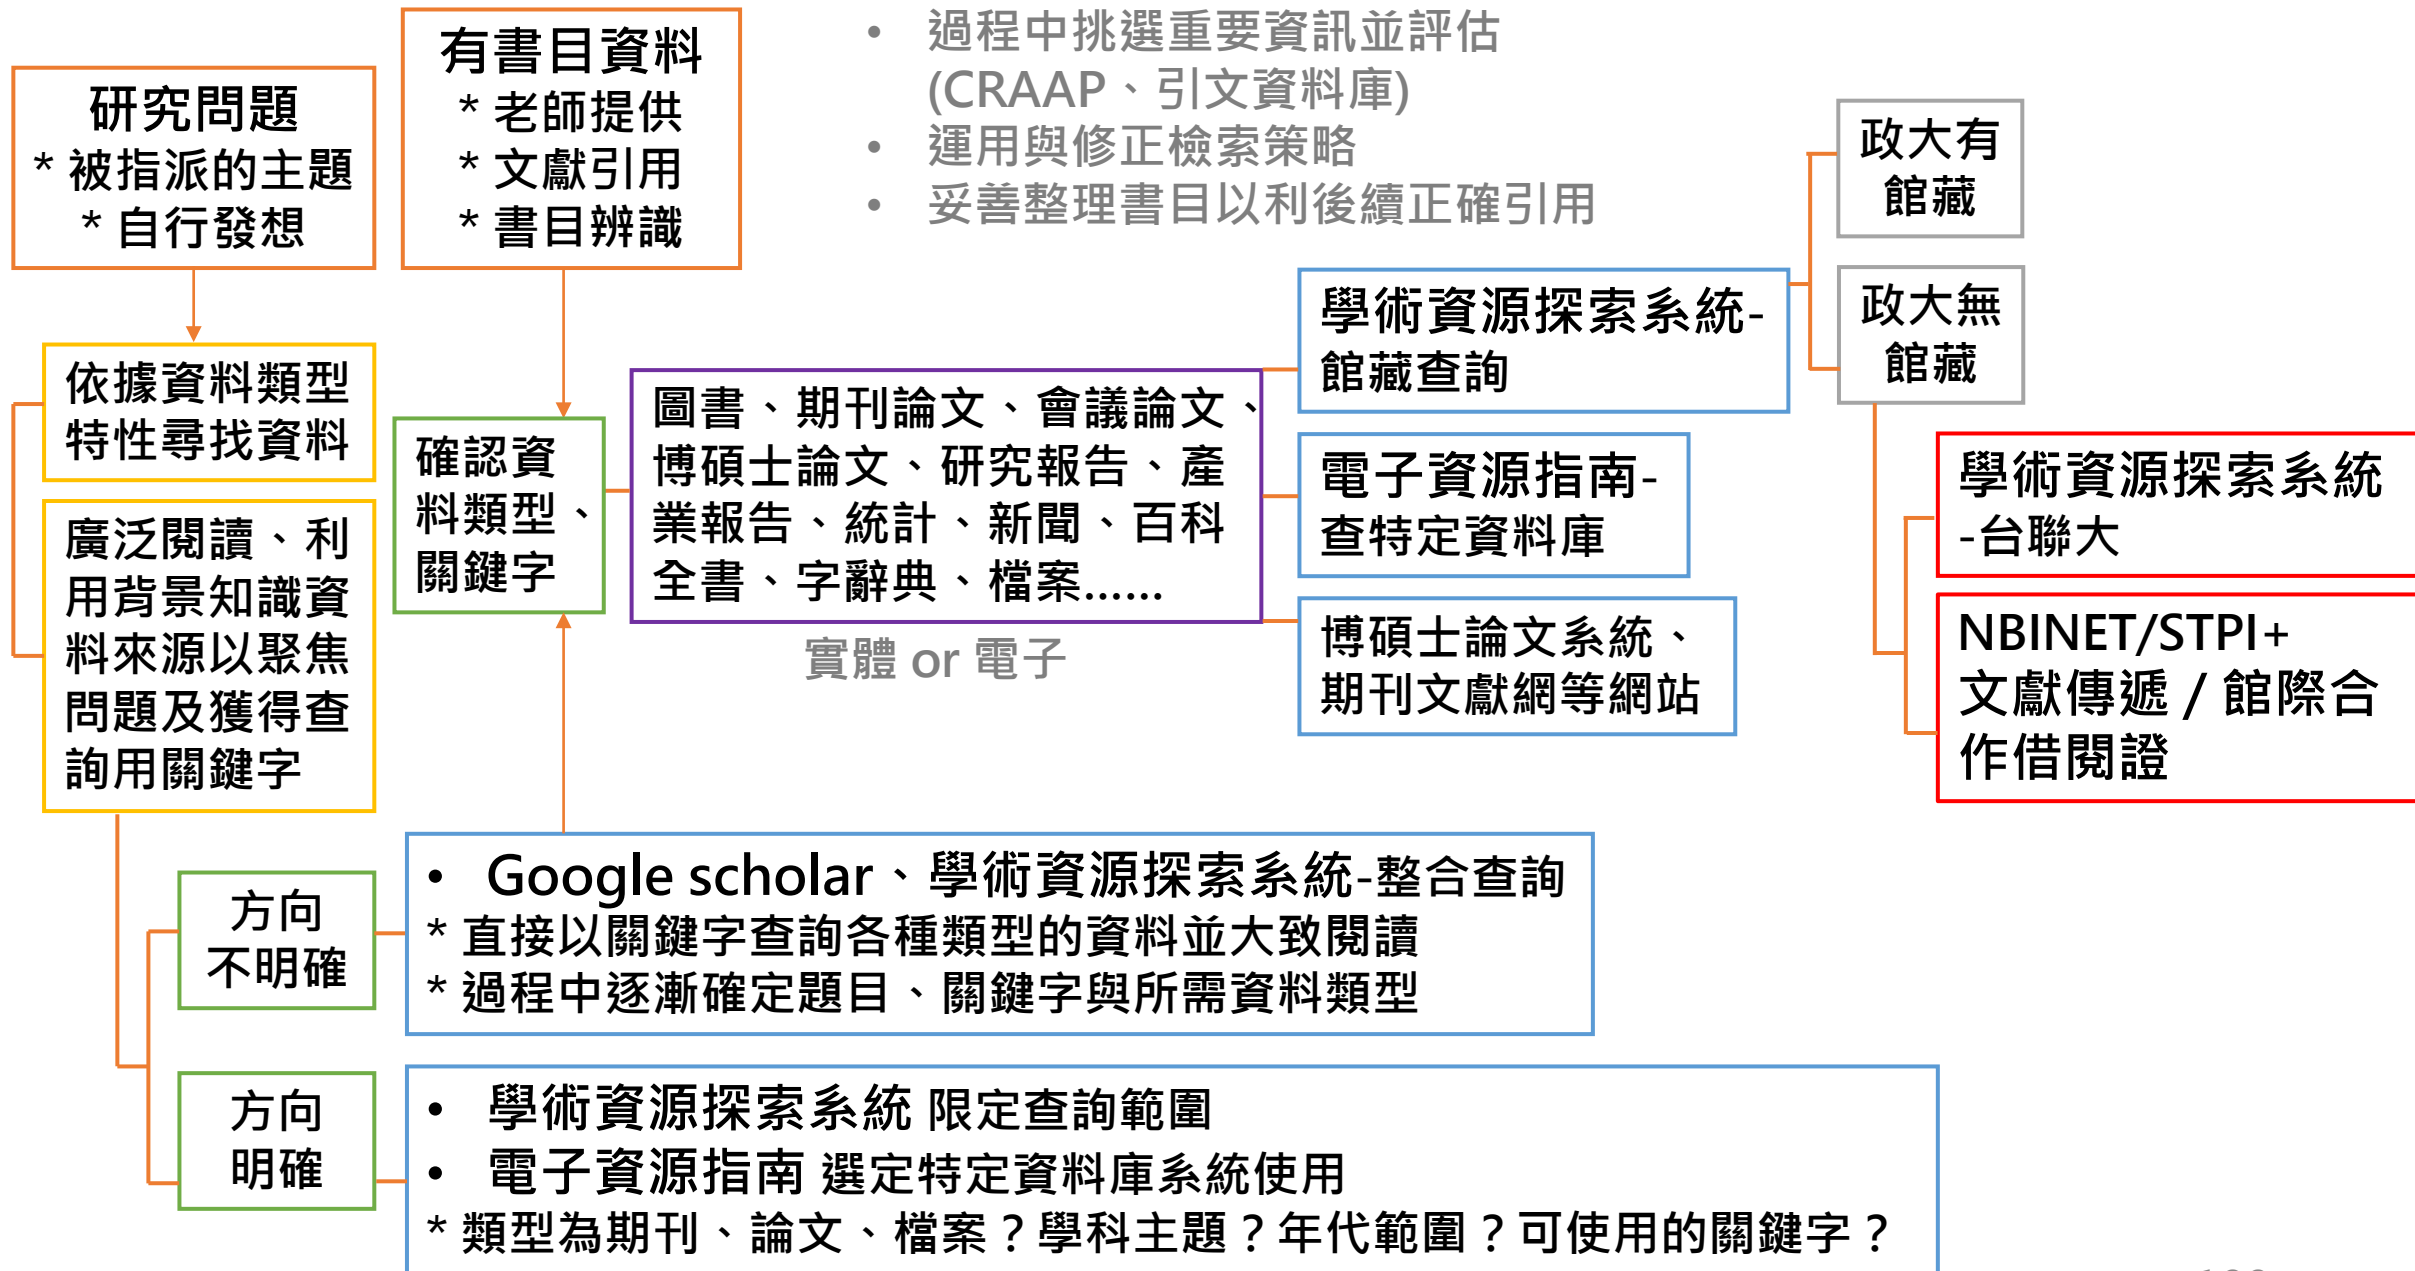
研究問題
* 被指派的主題
* 自行發想

有書目資料
* 老師提供
* 文獻引用
* 書目辨識

• 過程中挑選重要資訊並評估 (CRAAP、引文資料庫)
• 運用與修正檢索策略
• 妥善整理書目以利後續正確引用

政大有館藏

政大無館藏

學術資源探索系統-館藏查詢

依據資料類型特性尋找資料

確認資料類型、關鍵字

圖書、期刊論文、會議論文、博碩士論文、研究報告、產業報告、統計、新聞、百科全書、字辭典、檔案......

實體 or 電子

電子資源指南-查特定資料庫

博碩士論文系統、期刊文獻網等網站

學術資源探索系統-台聯大

NBINET/STPI+文獻傳遞 / 館際合作借閱證

廣泛閱讀、利用背景知識資料來源以聚焦問題及獲得查詢用關鍵字

方向不明確

• Google scholar、學術資源探索系統-整合查詢
* 直接以關鍵字查詢各種類型的資料並大致閱讀
* 過程中逐漸確定題目、關鍵字與所需資料類型

方向明確

• 學術資源探索系統 限定查詢範圍
• 電子資源指南 選定特定資料庫系統使用
* 類型為期刊、論文、檔案？學科主題？年代範圍？可使用的關鍵字？